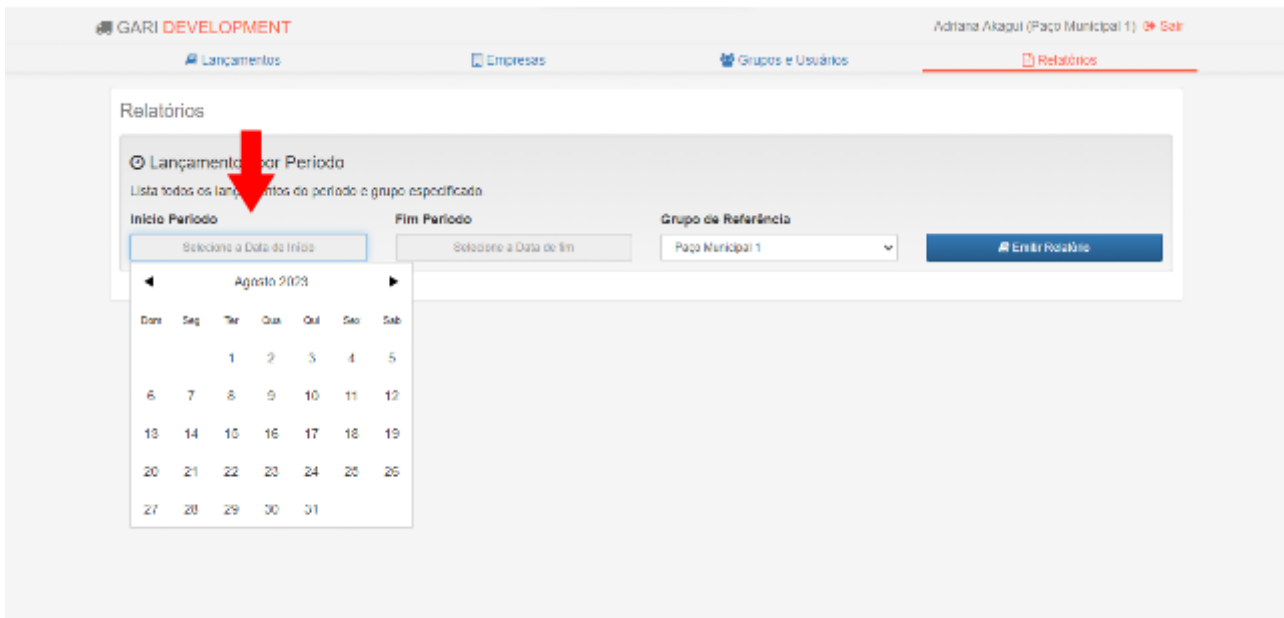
GARI DEVELOPMENT

Adriana Akagui (Paço Municipal 1) Sair

Lançamentos Empresas Grupos e Usuários Relatórios

Relatórios

Lançamentos por Periodo

Lista todos os lançamentos do período e grupo especificado.

Inicio Periodo

Selecione a Data de Inicio

Fim Periodo

Selecione a Data de fim

Grupo de Referência

Paço Municipal 1

Emitir Relatório

Agosto 2023

| Dom | Seg | Ter | Qua | Qui | Sex | Sab |
|---|---|---|---|---|---|---|
| | | 1 | 2 | 3 | 4 | 5 |
| 6 | 7 | 8 | 9 | 10 | 11 | 12 |
| 13 | 14 | 15 | 16 | 17 | 18 | 19 |
| 20 | 21 | 22 | 23 | 24 | 25 | 26 |
| 27 | 28 | 29 | 30 | 31 | | |